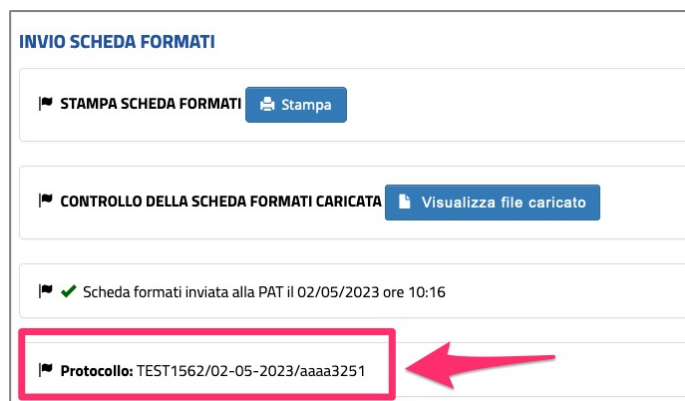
INVIO SCHEDA FORMATI

STAMPA SCHEDA FORMATI Stampa

CONTROLLO DELLA SCHEDA FORMATI CARICATA Visualizza file caricato

Scheda formati inviata alla PAT il 02/05/2023 ore 10:16

Protocollo: TEST1562/02-05-2023/aaaa3251